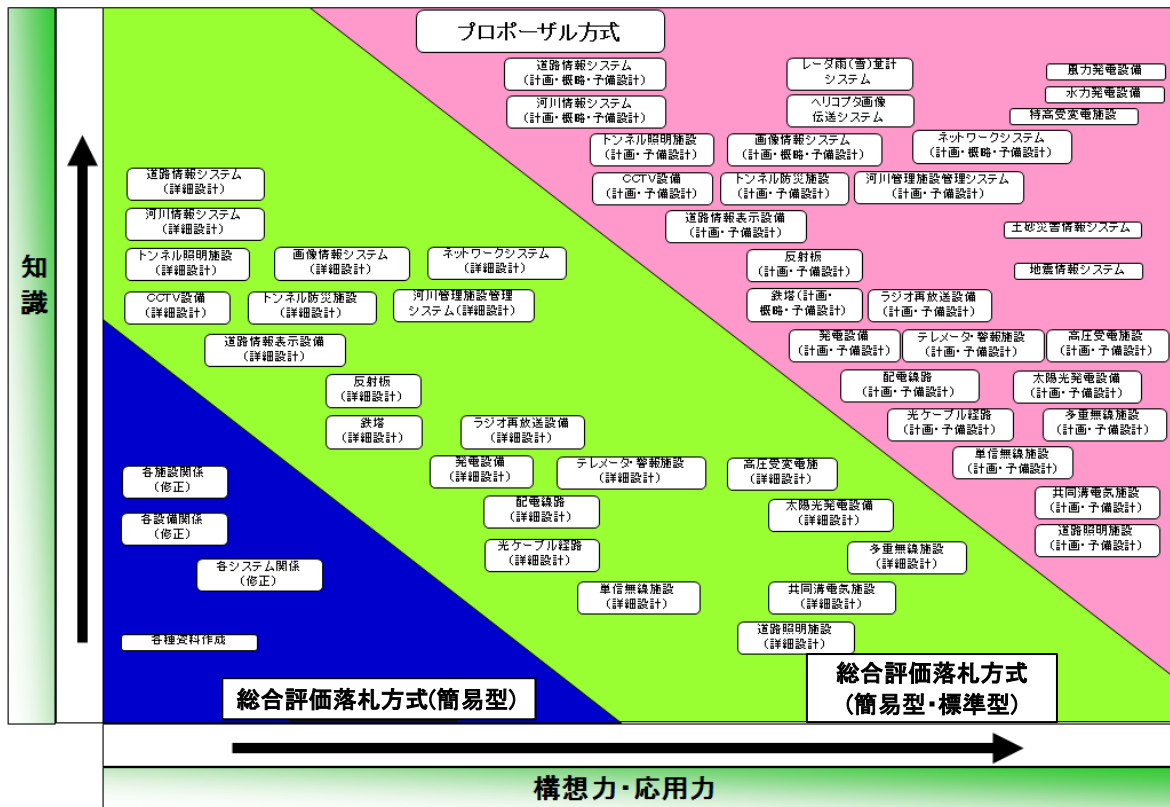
知識

プロポーザル方式

道路情報システム
（計画・概略・予備設計）

河川情報システム
（計画・概略・予備設計）

レーダ雨（雪）量計
システム

ヘリコプタ画像
伝送システム

風力発電設備

水力発電設備

特高受変電施設

トンネル照明施設
（計画・予備設計）

画像情報システム
（計画・概略・予備設計）

ネットワークシステム
（計画・概略・予備設計）

CCTV設備
（計画・予備設計）

トンネル防災施設
（計画・予備設計）

河川管理施設管理システム
（計画・予備設計）

道路情報表示設備
（計画・予備設計）

土砂災害情報システム

反射板
（計画・予備設計）

地震情報システム

鉄塔（計画・
概略・予備設計）

ラジオ再放送設備
（計画・予備設計）

発電設備
（計画・予備設計）

テレメータ・警報施設
（計画・予備設計）

高圧受電施設
（計画・予備設計）

配電線路
（計画・予備設計）

太陽光発電設備
（計画・予備設計）

光ケーブル経路
（計画・予備設計）

多重無線施設
（計画・予備設計）

単信無線施設
（計画・予備設計）

共同溝電気施設
（計画・予備設計）

道路照明施設
（計画・予備設計）

道路情報システム
（詳細設計）

河川情報システム
（詳細設計）

トンネル照明施設
（詳細設計）

画像情報システム
（詳細設計）

ネットワークシステム
（詳細設計）

CCTV設備
（詳細設計）

トンネル防災施設
（詳細設計）

河川管理施設管理
システム（詳細設計）

道路情報表示設備
（詳細設計）

反射板
（詳細設計）

鉄塔
（詳細設計）

ラジオ再放送設備
（詳細設計）

発電設備
（詳細設計）

テレメータ・警報施設
（詳細設計）

高圧受変電施
（詳細設計）

配電線路
（詳細設計）

太陽光発電設備
（詳細設計）

光ケーブル経路
（詳細設計）

多重無線施設
（詳細設計）

単信無線施設
（詳細設計）

共同溝電気施設
（詳細設計）

道路照明施設
（詳細設計）

各施設関係
（修正）

各設備関係
（修正）

各システム関係
（修正）

各種資料作成

総合評価落札方式（簡易型）

総合評価落札方式
（簡易型・標準型）

構想力・応用力